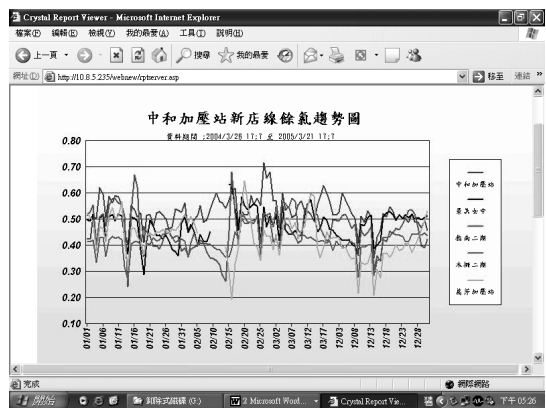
Crystal Report Viewer - Microsoft Internet Explorer
檔案(F) 編輯(E) 檢視(V) 我的最愛(A) 工具(T) 說明(H)
上一頁 搜尋 我的最愛
網址(D) http://10.8.5.235/webnew/rptserver.asp
移至 連結

中和加壓站新店線餘氯趨勢圖
資料期間 :2004/3/26 17:7 至 2005/3/21 17:7

0.80
0.70
0.60
0.50
0.40
0.30
0.20
0.10

01/01 01/06 01/11 01/16 01/21 01/26 01/31 02/05 02/10 02/15 02/20 02/25 03/02 03/07 03/12 03/17 12/03 12/08 12/13 12/18 12/23 12/28

中和加壓站
景美女中
敦南二號
永和二號
義芳加壓站

完成
網際網路
開始
卸除式磁碟 (G:)
2 Microsoft Word...
Crystal Report Vie...
下午 05:26